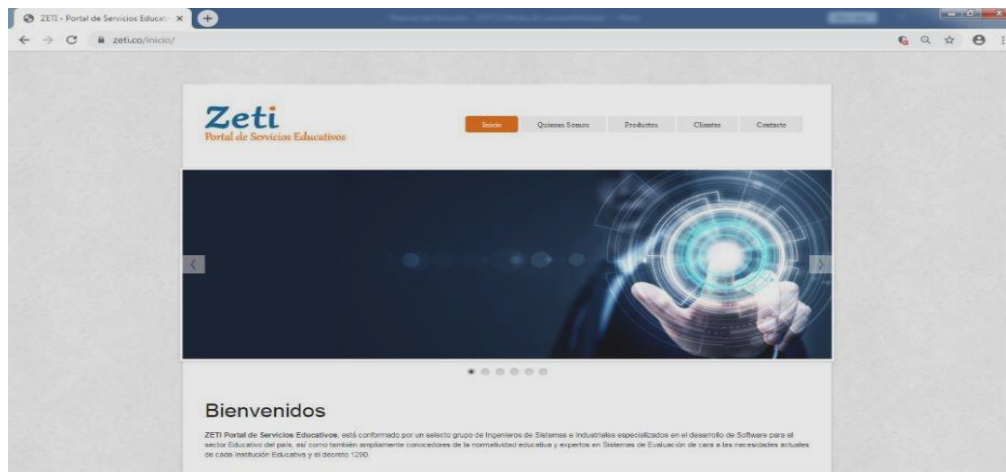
ZETI - Portal de Servicios Educati ×

zeti.co/inicio/

Zeti
Portal de Servicios Educativos

Inicio | Quienes Somos | Productos | Clientes | Contacto

Bienvenidos

ZETI Portal de Servicios Educativos, está conformado por un selecto grupo de Ingenieros de Sistemas e Industriales especializados en el desarrollo de Software para el sector Educativo del país, así como también ampliamente conocedores de la normatividad educativa y expertos en Sistemas de Evaluación de cara a las necesidades actuales de cada Institución Educativa y el decreto 1290.